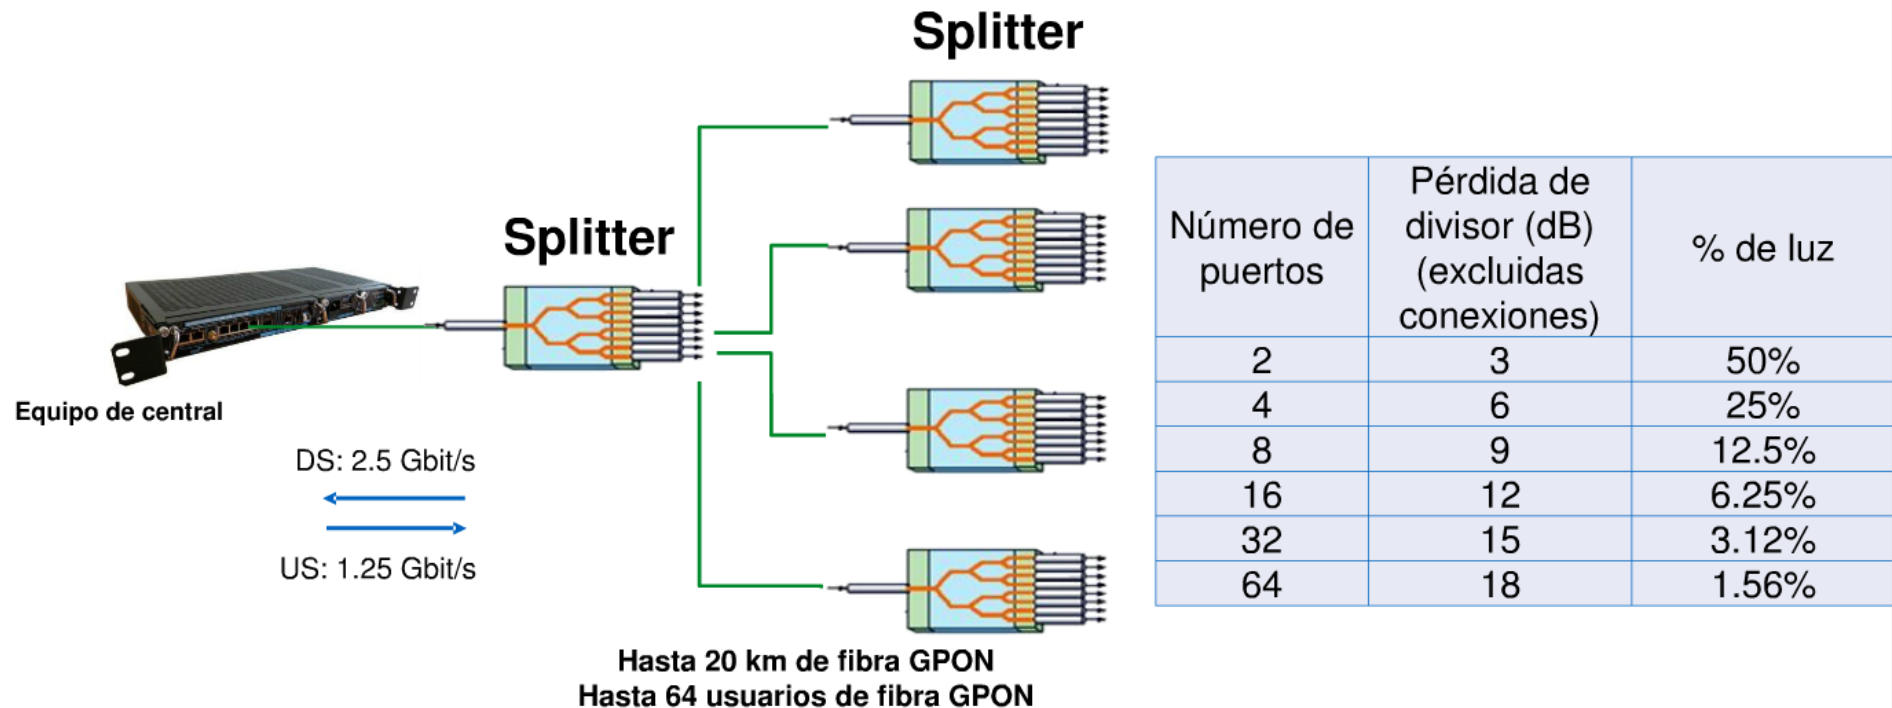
Splitter

Splitter

Equipo de central

DS: 2.5 Gbit/s

US: 1.25 Gbit/s

| Número de puertos | Pérdida de divisor (dB) (excluidas conexiones) | % de luz |
|---|---|---|
| 2 | 3 | 50% |
| 4 | 6 | 25% |
| 8 | 9 | 12.5% |
| 16 | 12 | 6.25% |
| 32 | 15 | 3.12% |
| 64 | 18 | 1.56% |

Hasta 20 km de fibra GPON
Hasta 64 usuarios de fibra GPON